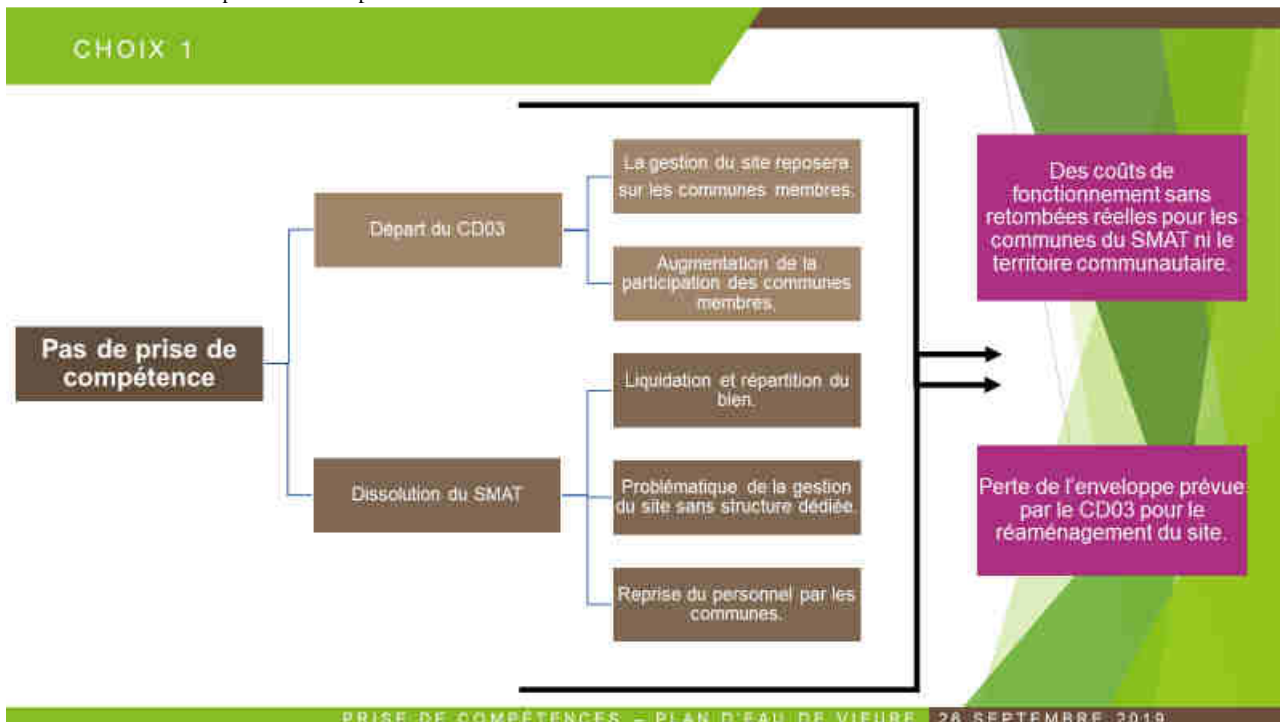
CHOIX 1

Pas de prise de compétence

Départ du CD03

La gestion du site reposera sur les communes membres.

Augmentation de la participation des communes membres.

Dissolution du SMAT

Liquidation et répartition du bien.

Problématique de la gestion du site sans structure dédiée.

Reprise du personnel par les communes.

Des coûts de fonctionnement sans retombées réelles pour les communes du SMAT ni le territoire communautaire.

Perte de l'enveloppe prévue par le CD03 pour le réaménagement du site.

PRISE DE COMPÉTENCES – PLAN D'EAU DE VIEURE 26 SEPTEMBRE 2019